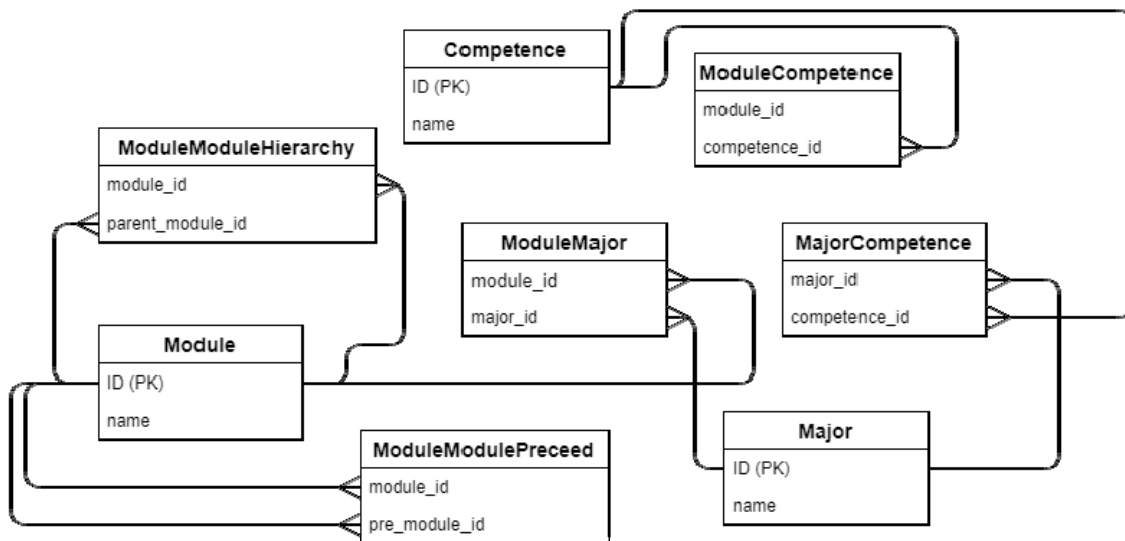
Competence
ID (PK)
name

ModuleCompetence
module_id
competence_id

ModuleModuleHierarchy
module_id
parent_module_id

ModuleMajor
module_id
major_id

MajorCompetence
major_id
competence_id

Module
ID (PK)
name

Major
ID (PK)
name

ModuleModulePreceed
module_id
pre_module_id